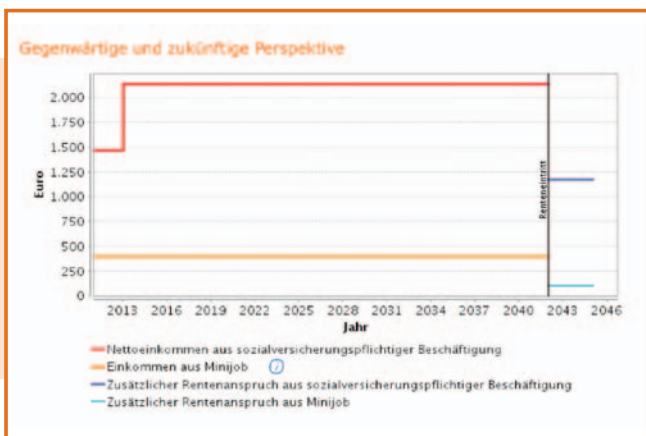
Gegenwärtige und zukünftige Perspektive

Euro

2.000
1.750
1.500
1.250
1.000
750
500
250
0

Renteneintritt

2013 2016 2019 2022 2025 2028 2031 2034 2037 2040 2043 2046

Jahr

Nettoeinkommen aus sozialversicherungspflichtiger Beschäftigung
Einkommen aus Minijob
Zusätzlicher Rentenanspruch aus sozialversicherungspflichtiger Beschäftigung
Zusätzlicher Rentenanspruch aus Minijob